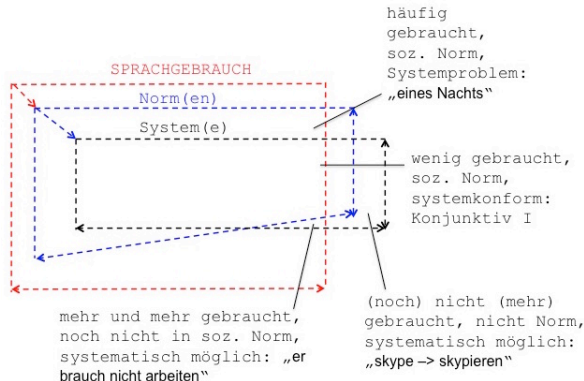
häufig gebraucht, soz. Norm, Systemproblem: „eines Nachts“

SPRACHGEBRAUCH

Norm(en)

System(e)

wenig gebraucht, soz. Norm, systemkonform: Konjunktiv I

mehr und mehr gebraucht, noch nicht in soz. Norm, systematisch möglich: „er brauch nicht arbeiten“

(noch) nicht (mehr) gebraucht, nicht Norm, systematisch möglich: „skype –> skypieren“